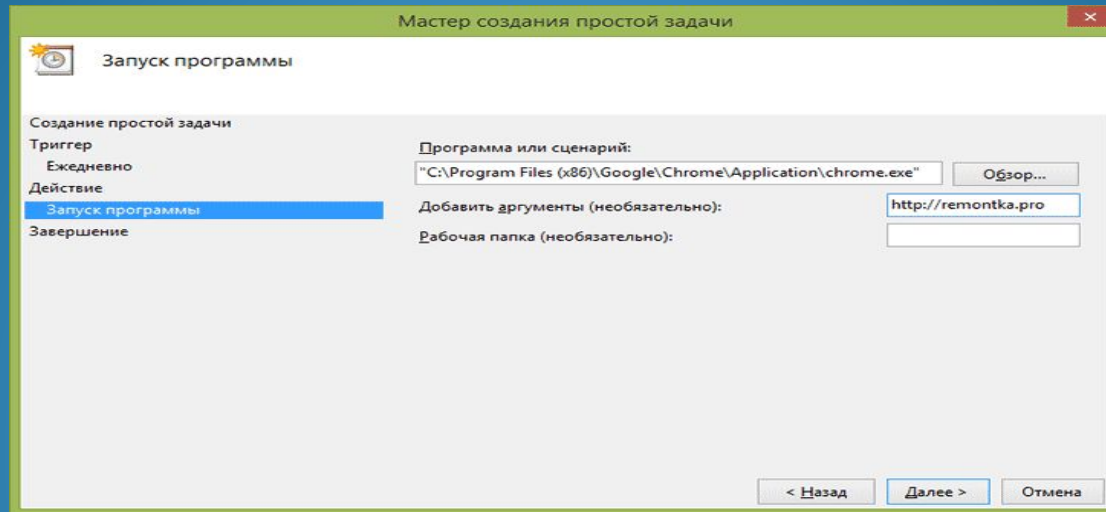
Мастер создания простой задачи

Запуск программы

Создание простой задачи
Триггер
Ежедневно
Действие
Запуск программы
Завершение

Программа или сценарий:
"C:\Program Files (x86)\Google\Chrome\Application\chrome.exe"
Обзор...
Добавить аргументы (необязательно):
http://remontka.pro
Рабочая папка (необязательно):

< Назад
Далее >
Отмена